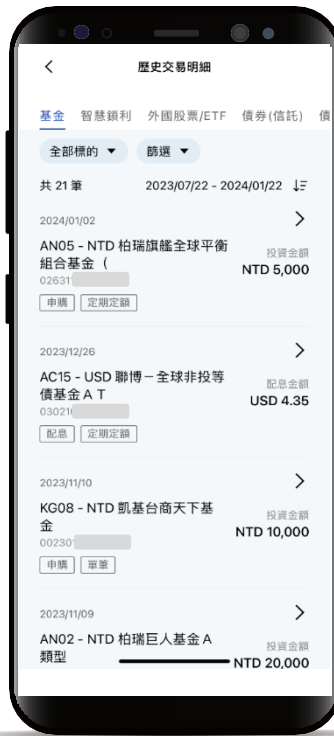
歷史交易明細

基金 智慧鎖利 外國股票/ETF 債券(信託) 債

全部標的 ▼ 篩選 ▼

共 21 筆 2023/07/22 - 2024/01/22

2024/01/02
AN05 - NTD 柏瑞旗艦全球平衡組合基金（
02631
申購 定期定額
投資金額
NTD 5,000

2023/12/26
AC15 - USD 聯博－全球非投等債基金 A T
03021
配息 定期定額
配息金額
USD 4.35

2023/11/10
KG08 - NTD 凱基台商天下基金
00230
申購 單筆
投資金額
NTD 10,000

2023/11/09
AN02 - NTD 柏瑞巨人基金 A 類型
投資金額
NTD 20,000